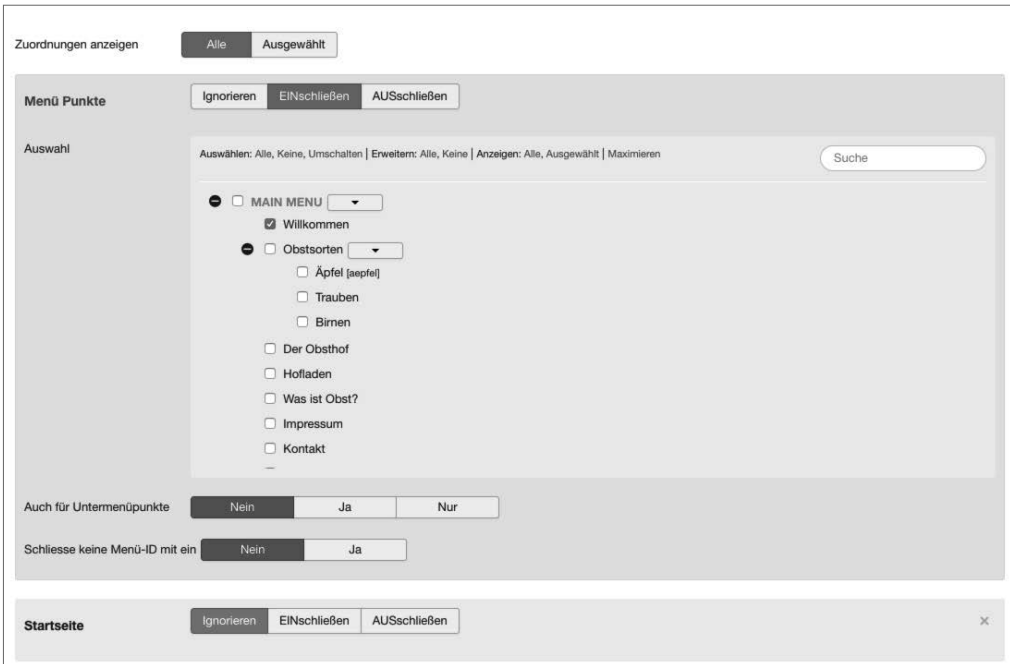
Zuordnungen anzeigen

Alle | Ausgewählt

Menü Punkte

Ignorieren | EINschließen | AUSschließen

Auswahl

Auswählen: Alle, Keine, Umschalten | Erweitern: Alle, Keine | Anzeigen: Alle, Ausgewählt | Maximieren

Suche

MAIN MENU

Willkommen

Obstsorten

Äpfel [aepfel]

Trauben

Birnen

Der Obsthof

Hofladen

Was ist Obst?

Impressum

Kontakt

Auch für Untermenüpunkte

Nein | Ja | Nur

Schliesse keine Menü-ID mit ein

Nein | Ja

Startseite

Ignorieren | EINschließen | AUSschließen

×